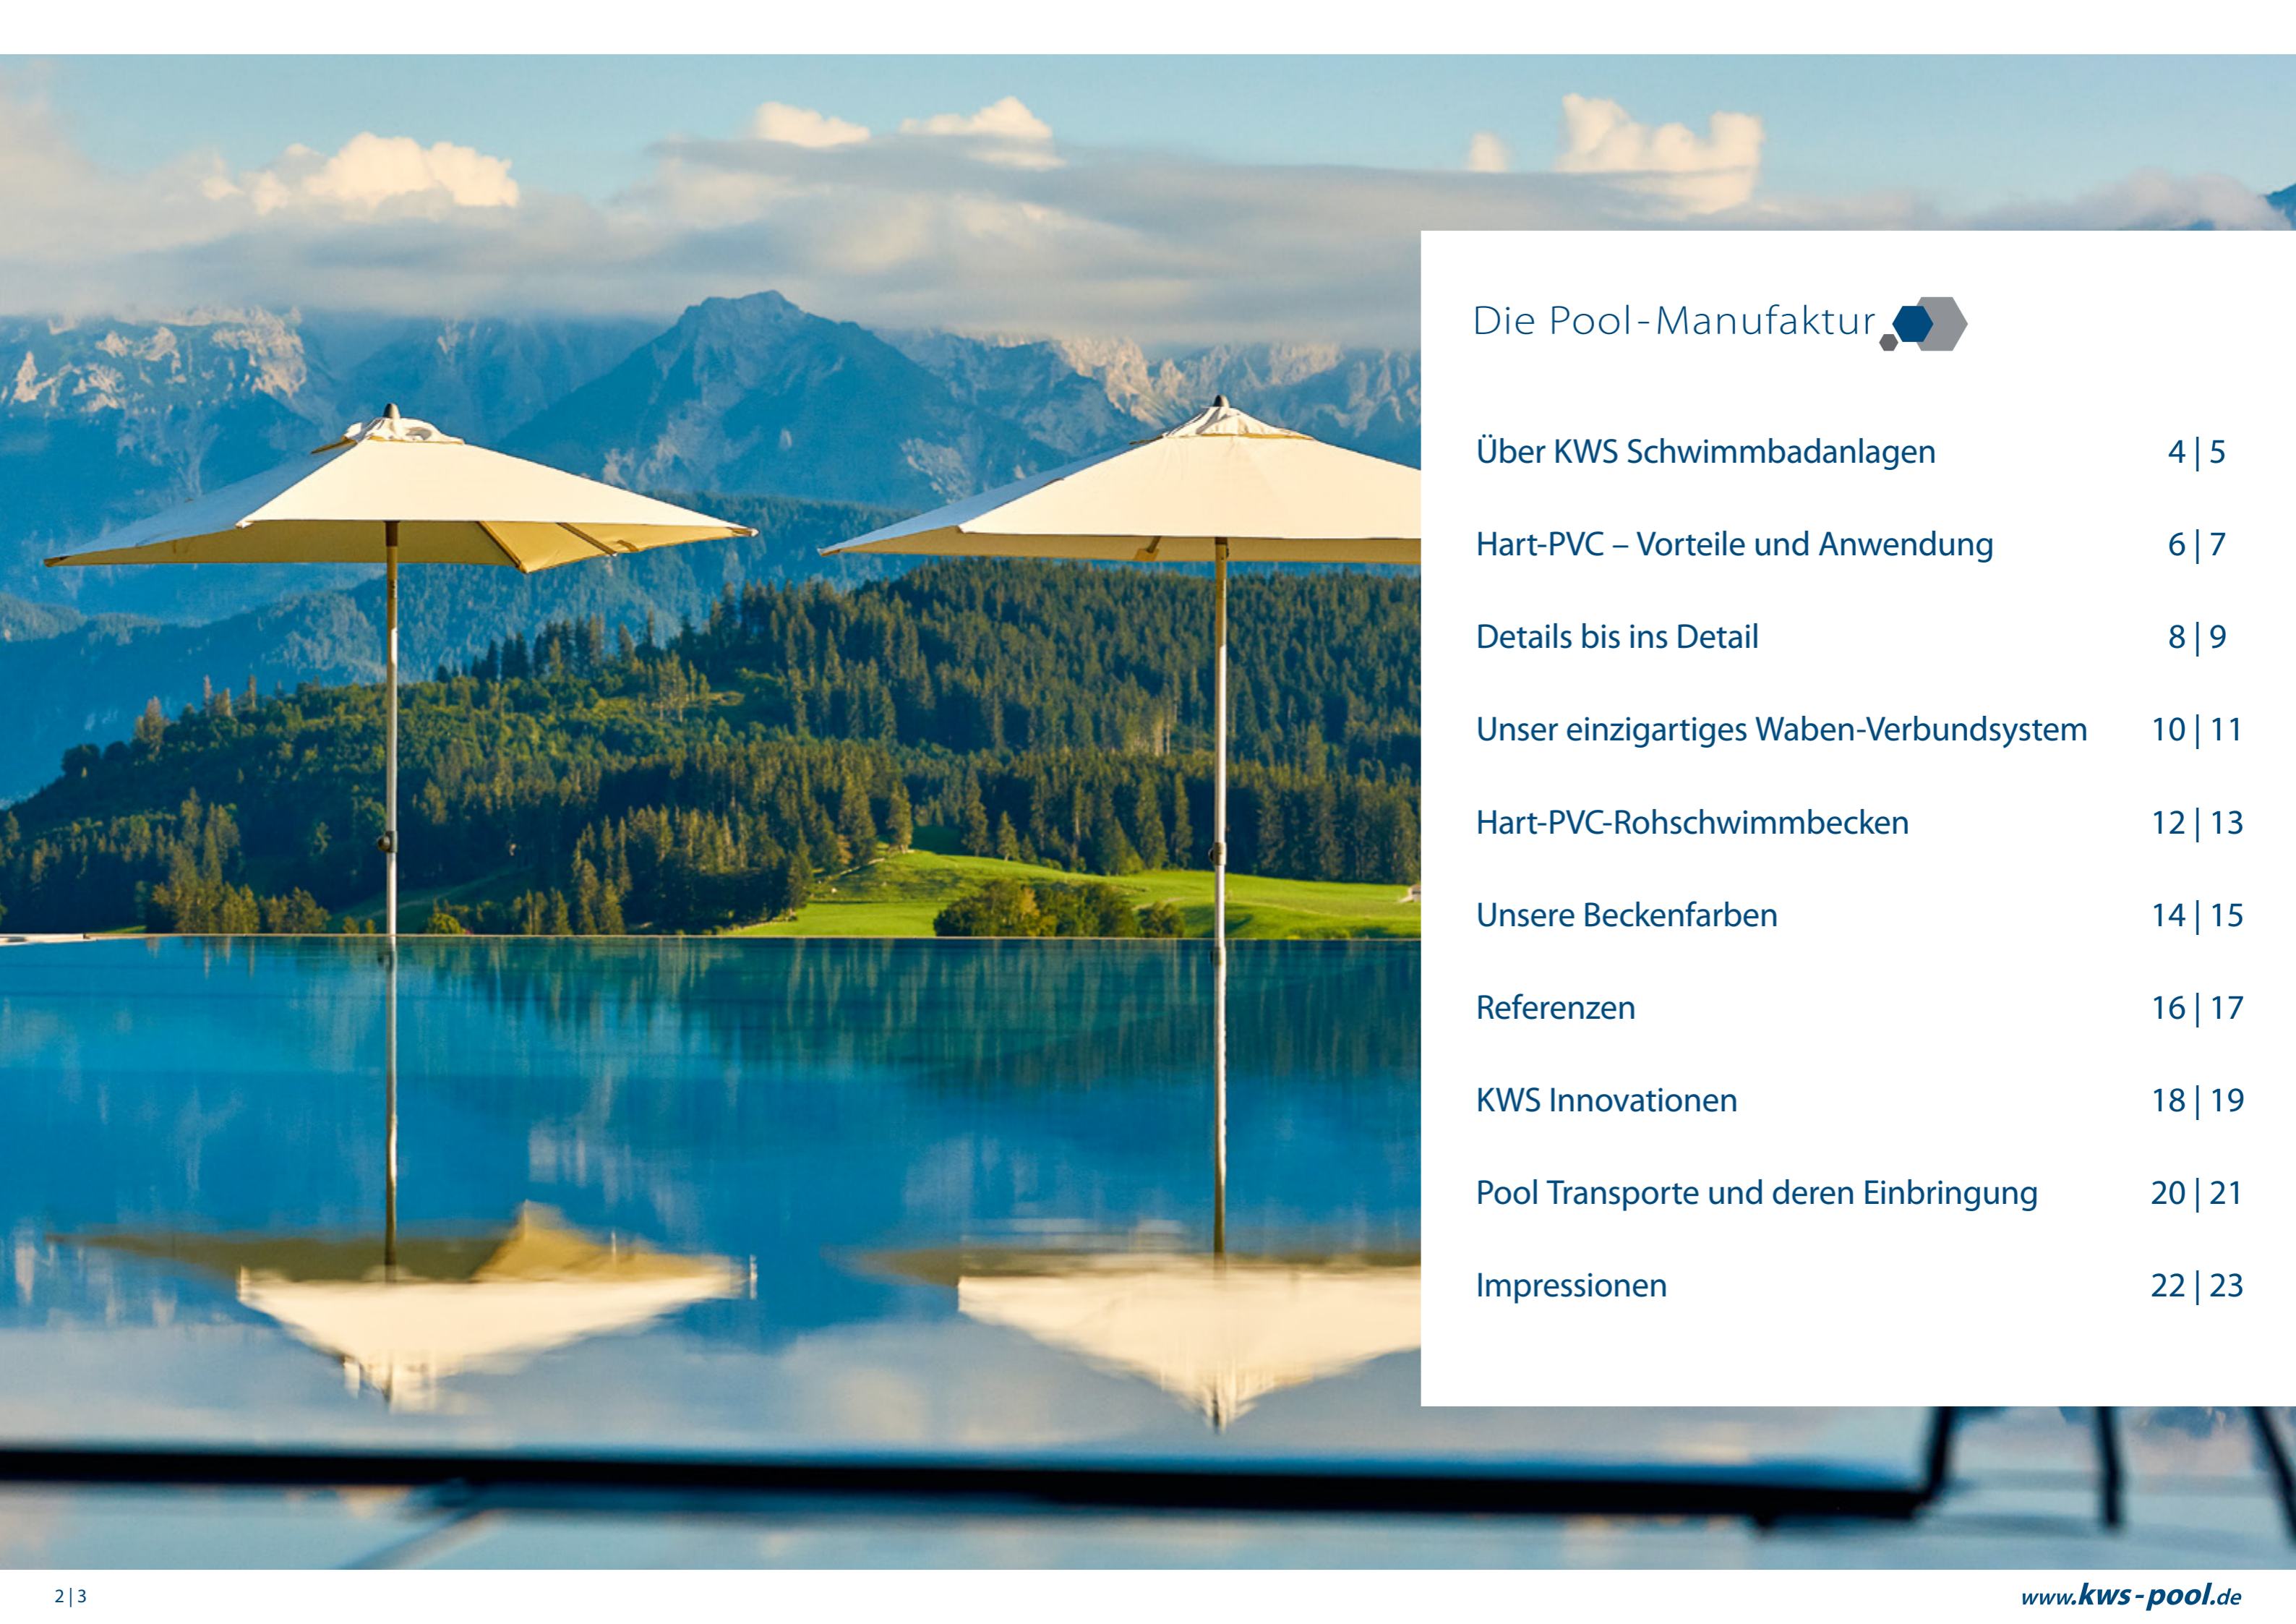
Die Pool-Manufaktur

| | |
|---|---|
| Über KWS Schwimmbadanlagen | 4 \| 5 |
| Hart-PVC – Vorteile und Anwendung | 6 \| 7 |
| Details bis ins Detail | 8 \| 9 |
| Unser einzigartiges Waben-Verbundsystem | 10 \| 11 |
| Hart-PVC-Rohschwimmbecken | 12 \| 13 |
| Unsere Beckenfarben | 14 \| 15 |
| Referenzen | 16 \| 17 |
| KWS Innovationen | 18 \| 19 |
| Pool Transporte und deren Einbringung | 20 \| 21 |
| Impressionen | 22 \| 23 |

2 | 3

www.kws-pool.de